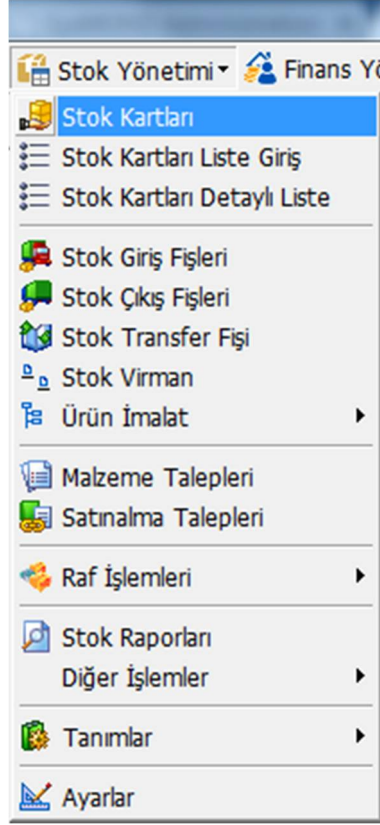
Stok Yönetimi Finans Yö

Stok Kartları
Stok Kartları Liste Giriş
Stok Kartları Detaylı Liste

Stok Giriş Fişleri
Stok Çıkış Fişleri
Stok Transfer Fişi
Stok Virman
Ürün İmalat

Malzeme Talepleri
Satınalma Talepleri

Raf İşlemleri

Stok Raporları
Diğer İşlemler

Tanımlar

Ayarlar